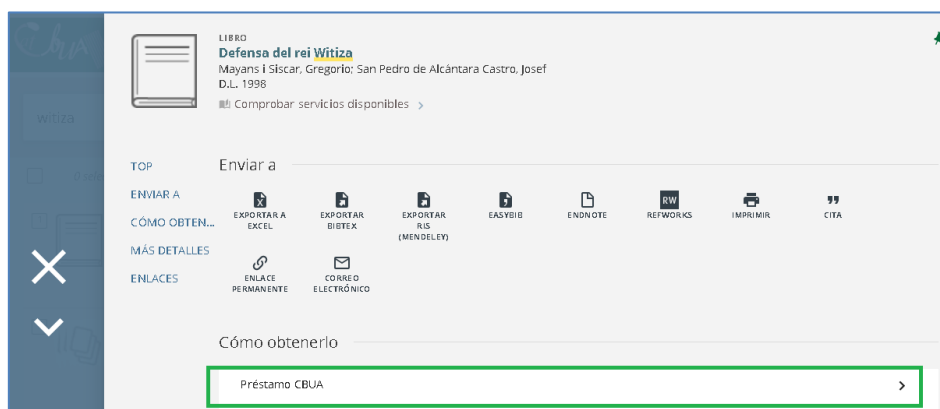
LIBRO
Defensa del rei Witiza
Mayans i Siscar, Gregorio; San Pedro de Alcántara Castro, Josef
D.L. 1998
Comprobar servicios disponibles >

TOP
ENVIAR A
CÓMO OBTEN...
MÁS DETALLES
ENLACES

Enviar a

EXPORTAR A EXCEL
EXPORTAR BIBTEX
EXPORTAR RIS (MENDELEY)
EASYBIB
ENDNOTE
RW REFWORKS
IMPRIMIR
CITA
ENLACE PERMANENTE
CORREO ELECTRÓNICO

Cómo obtenerlo

Préstamo CBUA >

witiza